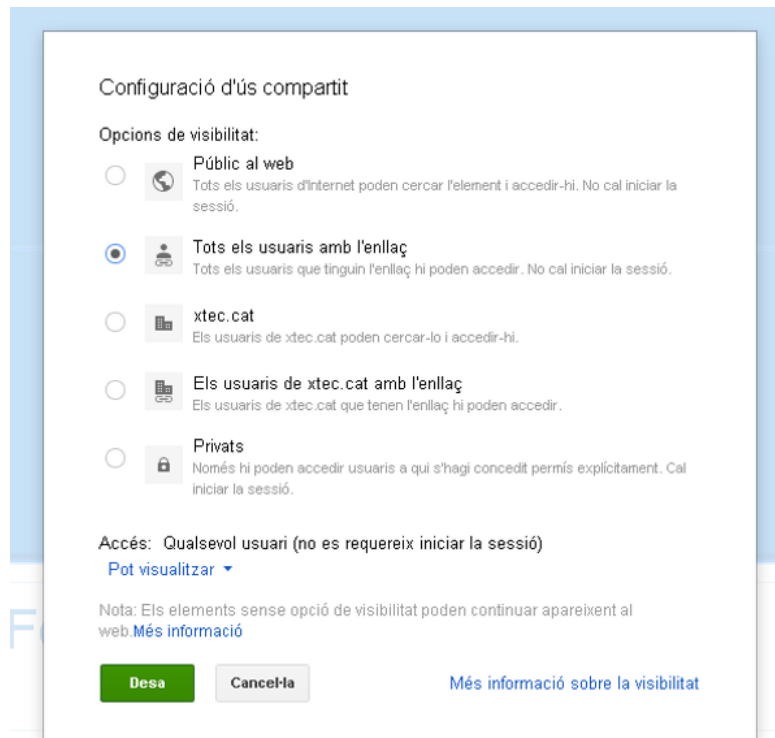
Configuració d'ús compartit

Opcions de visibilitat:

Públic al web
Tots els usuaris d'Internet poden cercar l'element i accedir-hi. No cal iniciar la sessió.

Tots els usuaris amb l'enllaç
Tots els usuaris que tinguin l'enllaç hi poden accedir. No cal iniciar la sessió.

xtec.cat
Els usuaris de xtec.cat poden cercar-lo i accedir-hi.

Els usuaris de xtec.cat amb l'enllaç
Els usuaris de xtec.cat que tenen l'enllaç hi poden accedir.

Privats
Només hi poden accedir usuaris a qui s'hagi concedit permís explícitament. Cal iniciar la sessió.

Accés: Qualsevol usuari (no es requereix iniciar la sessió)
Pot visualitzar ▾

Nota: Els elements sense opció de visibilitat poden continuar apareixent al web.Més informació

Desa | Cancel·la | Més informació sobre la visibilitat